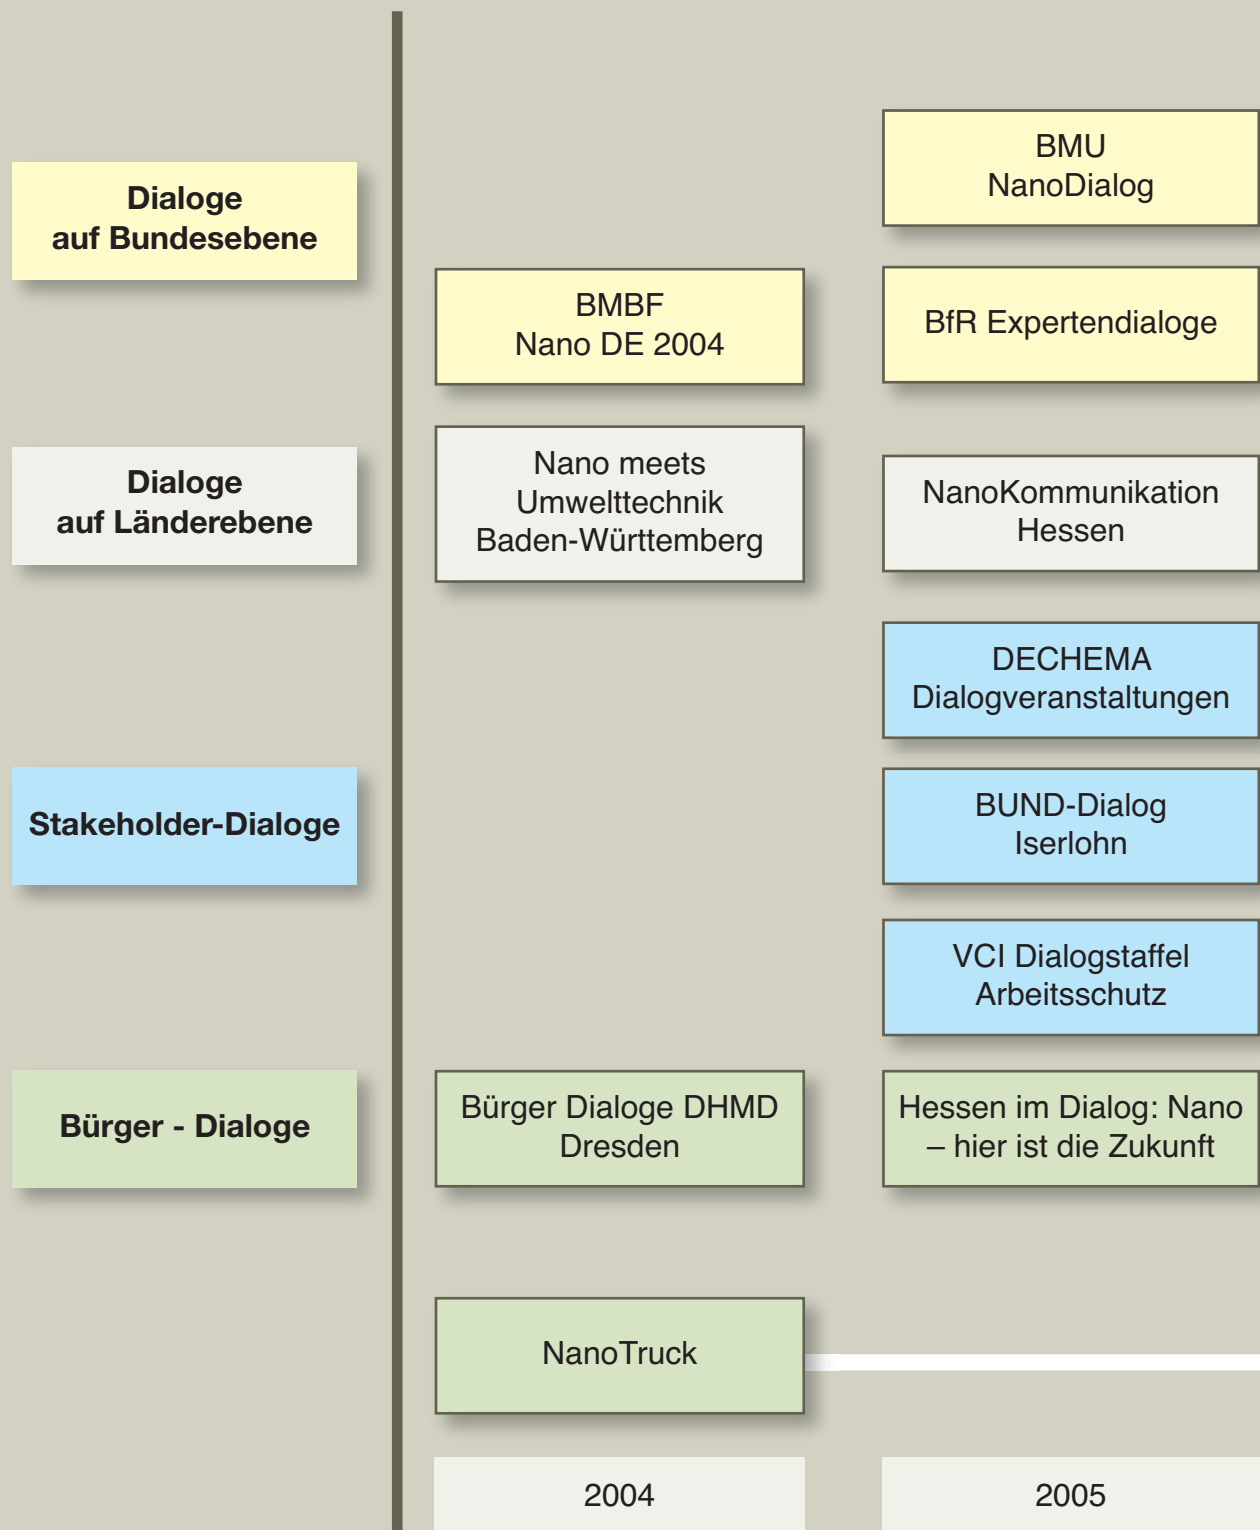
Dialoge auf Bundesebene

Dialoge auf Länderebene

Stakeholder-Dialoge

Bürger - Dialoge

BMU NanoDialog

BMBF Nano DE 2004

BfR Expertendialoge

Nano meets Umwelttechnik Baden-Württemberg

NanoKommunikation Hessen

DECHEMA Dialogveranstaltungen

BUND-Dialog Iserlohn

VCI Dialogstaffel Arbeitsschutz

Bürger Dialoge DHMD Dresden

Hessen im Dialog: Nano – hier ist die Zukunft

NanoTruck

2004

2005